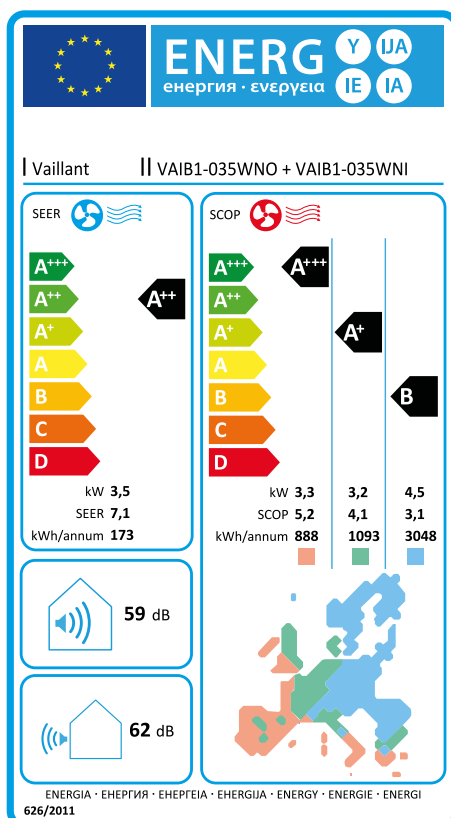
ENERG Y IJA IE IA
енергия · ενέργεια

I Vaillant II VAIB1-035WNO + VAIB1-035WNI

SEER

$A^{+++}$
$A^{++}$
$A^{+}$
A
B
C
D

$A^{++}$

kW 3,5
SEER 7,1
kWh/annum 173

59 dB

62 dB

SCOP

$A^{+++}$
$A^{++}$
$A^{+}$
A
B
C
D

$A^{+++}$
$A^{+}$
B

| | | | |
|---|---|---|---|
| kW | 3,3 | 3,2 | 4,5 |
| SCOP | 5,2 | 4,1 | 3,1 |
| kWh/annum | 888 | 1093 | 3048 |

ENERGIA · ЕНЕРГИЯ · ΕΝΕΡΓΕΙΑ · ENERGIJA · ENERGY · ENERGIE · ENERGI
626/2011